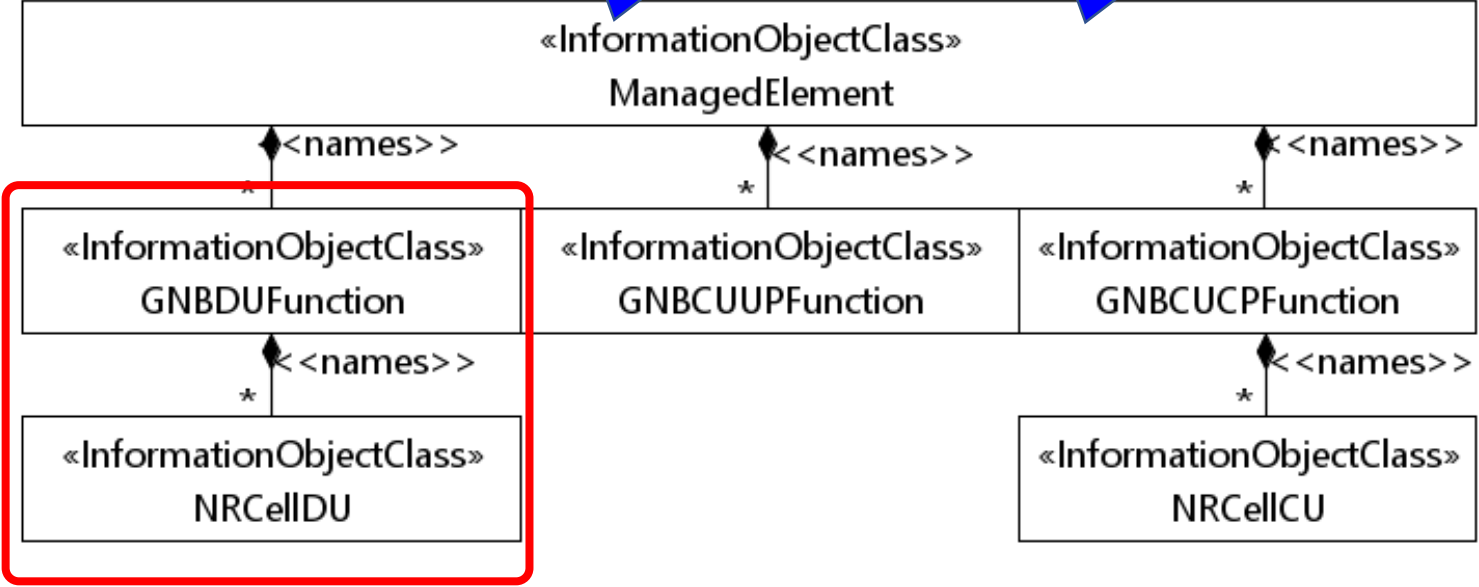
«InformationObjectClass»
ManagedElement

<<names>>
*
<<names>>
*
<<names>>
*

«InformationObjectClass»
GNBDUFunction

«InformationObjectClass»
GNBCUUPFunction

«InformationObjectClass»
GNBCUCPFunction

<<names>>
*
<<names>>
*

«InformationObjectClass»
NRCellDU

«InformationObjectClass»
NRCellCU